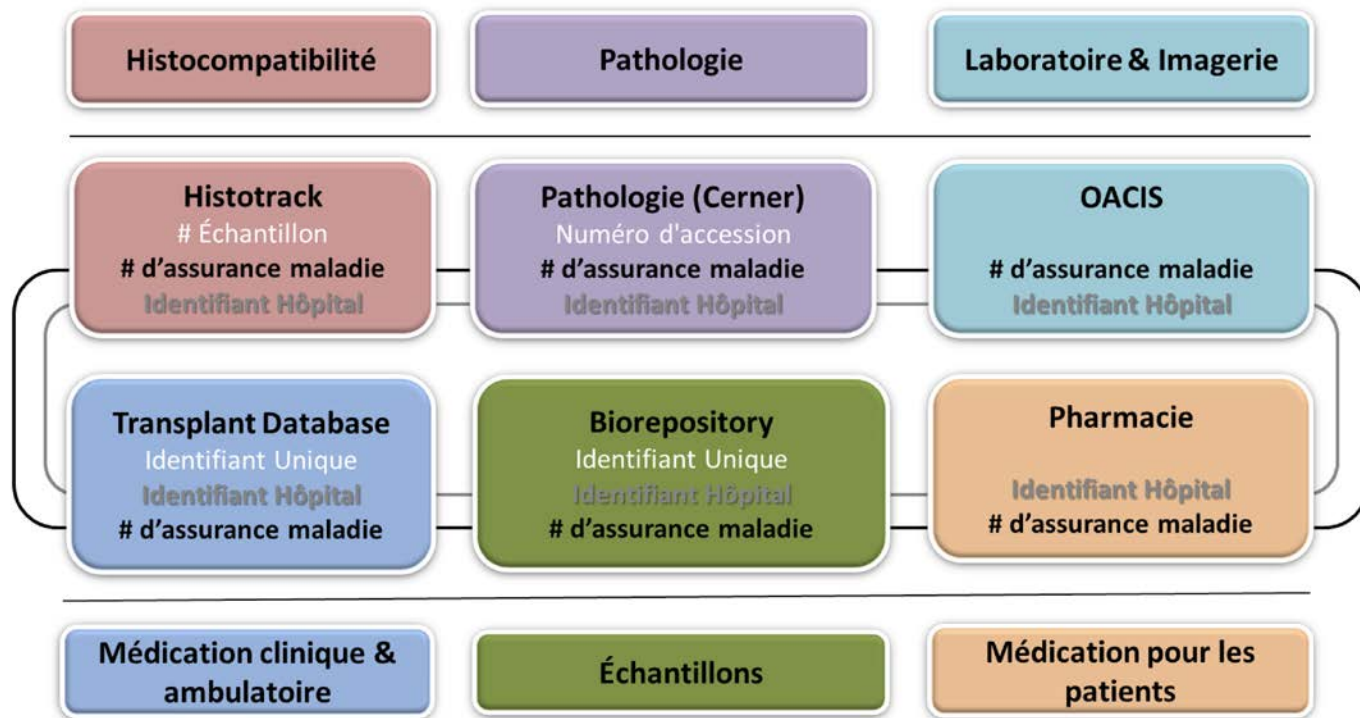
Histocompatibilité

Pathologie

Laboratoire & Imagerie

Histotrack
# Échantillon
# d'assurance maladie
Identifiant Hôpital

Pathologie (Cerner)
Numéro d'accession
# d'assurance maladie
Identifiant Hôpital

OACIS
# d'assurance maladie
Identifiant Hôpital

Transplant Database
Identifiant Unique
Identifiant Hôpital
# d'assurance maladie

Biorepository
Identifiant Unique
Identifiant Hôpital
# d'assurance maladie

Pharmacie
Identifiant Hôpital
# d'assurance maladie

Médication clinique & ambulatoire

Échantillons

Médication pour les patients